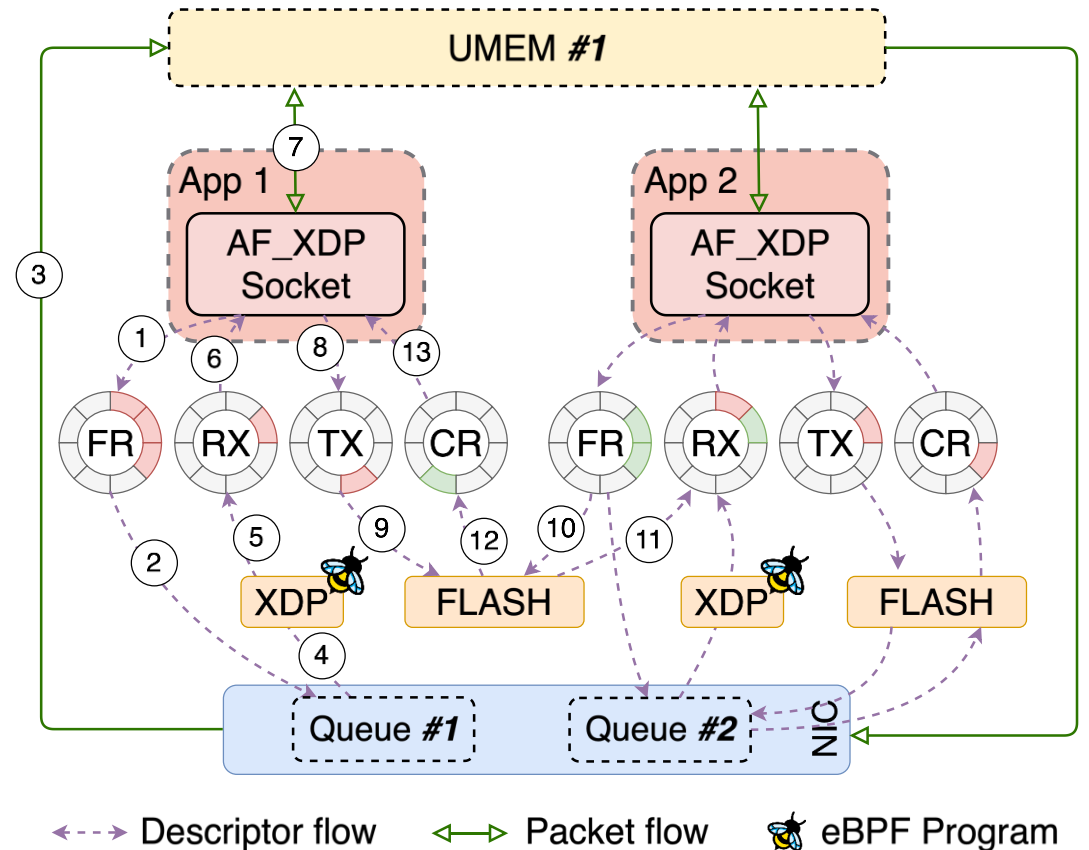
UMEM ***#1***

App 1

AF_XDP Socket

App 2

AF_XDP Socket

7

3

1

6

8

13

FR

RX

TX

CR

FR

RX

TX

CR

2

5

9

12

10

11

XDP

FLASH

XDP

FLASH

4

Queue ***#1***

Queue ***#2***

NIC

Descriptor flow

Packet flow

eBPF Program